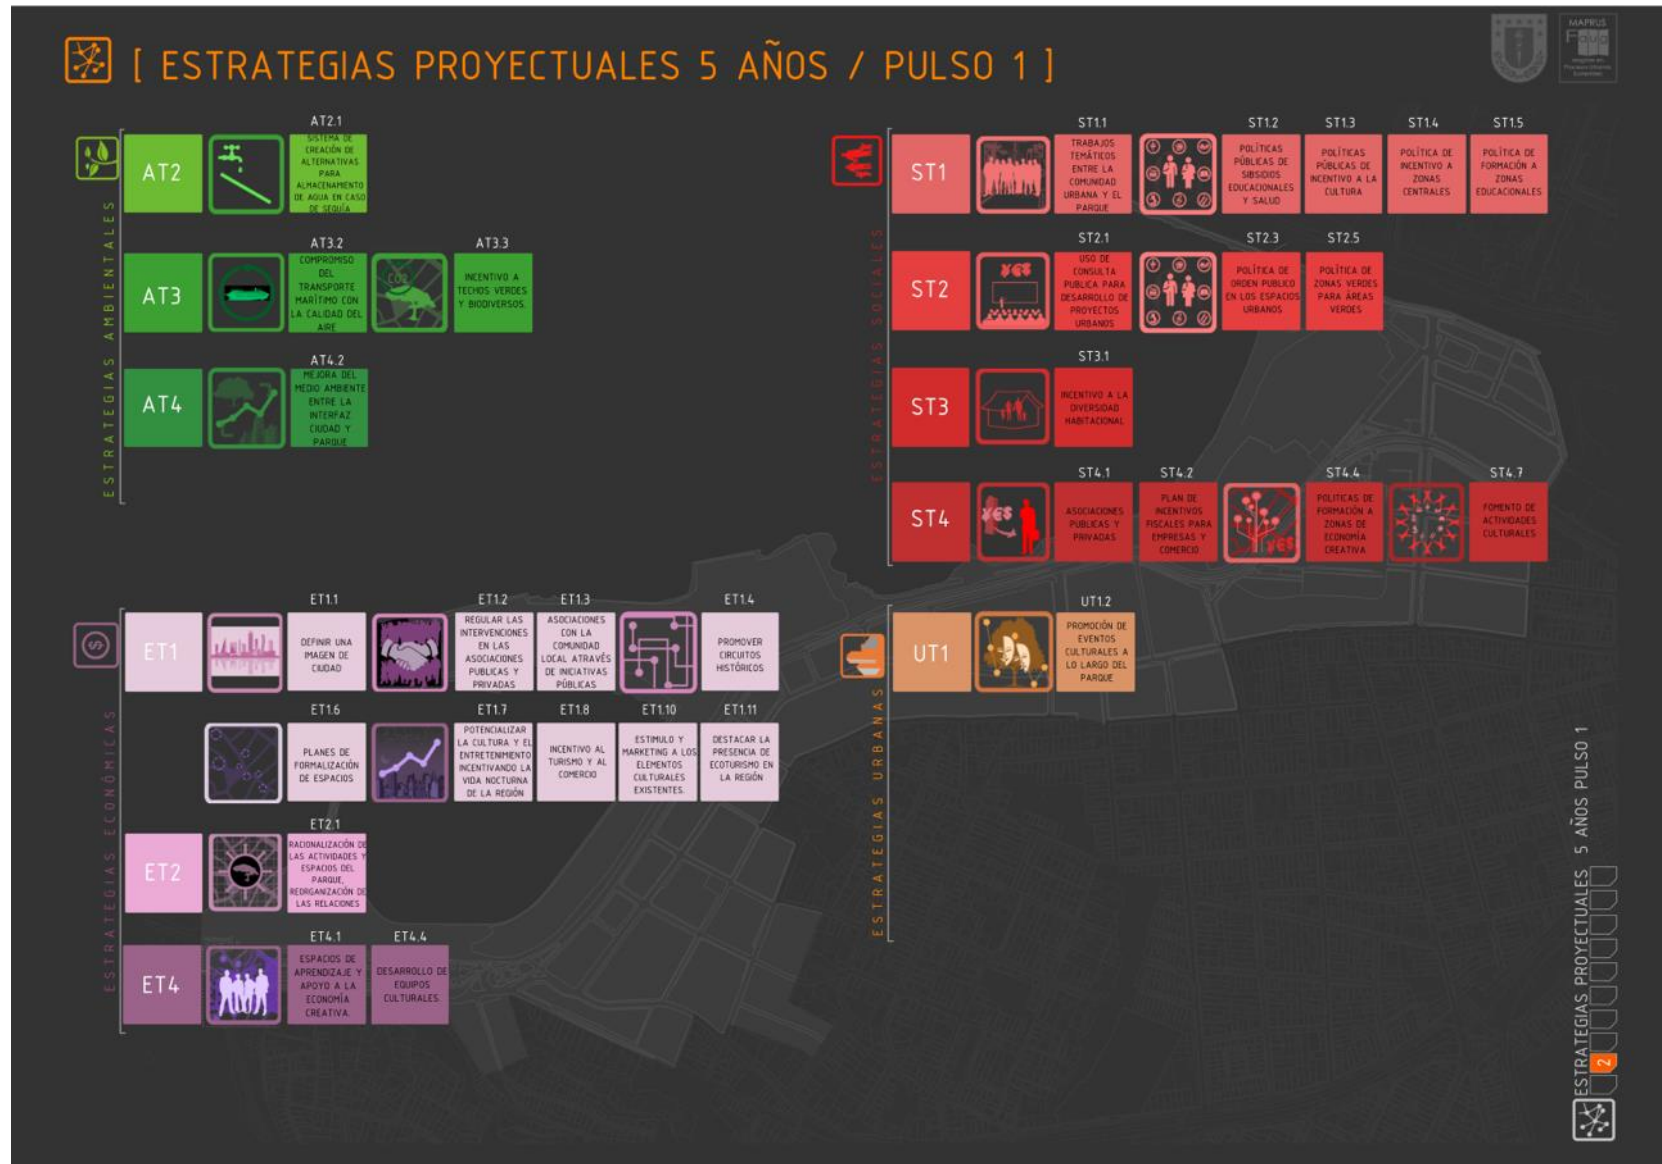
[ ESTRATEGIAS PROYECTUALES 5 AÑOS / PULSO 1 ]

MAPRUS

ESTRATEGIAS AMBIENTALES

AT2.1
AT2
SISTEMA DE CREACIÓN DE ALTERNATIVAS PARA ALMACENAMIENTO DE AGUA EN CASO DE SEQUÍA

AT3.2
AT3.3
AT3
COMPROMISO DEL TRANSPORTE MARÍTIMO CON LA CALIDAD DEL AIRE
CO2
INCENTIVO A TECHOS VERDES Y BIODIVERSOS

AT4.2
AT4
MEJORA DEL MEDIO AMBIENTE ENTRE LA INTERFAZ CIUDAD Y PARQUE

ESTRATEGIAS SOCIALES

ST1.1
ST1.2
ST1.3
ST1.4
ST1.5
ST1
TRABAJOS TEMÁTICOS ENTRE LA COMUNIDAD URBANA Y EL PARQUE
POLÍTICAS PÚBLICAS DE SIBSIDIOS EDUCACIONALES Y SALUD
POLÍTICAS PÚBLICAS DE INCENTIVO A LA CULTURA
POLÍTICA DE INCENTIVO A ZONAS CENTRALES
POLÍTICA DE FORMACIÓN A ZONAS EDUCACIONALES

ST2.1
ST2.3
ST2.5
ST2
USO DE CONSULTA PUBLICA PARA DESARROLLO DE PROYECTOS URBANOS
POLÍTICA DE ORDEN PUBLICO EN LOS ESPACIOS URBANOS
POLÍTICA DE ZONAS VERDES PARA ÁREAS VERDES

ST3.1
ST3
INCENTIVO A LA DIVERSIDAD HABITACIONAL

ST4.1
ST4.2
ST4.4
ST4.7
ST4
ASOCIACIONES PUBLICAS Y PRIVADAS
PLAN DE INCENTIVOS FISCALES PARA EMPRESAS Y COMERCIO
POLITICAS DE FORMACIÓN A ZONAS DE ECONOMÍA CREATIVA
FOMENTO DE ACTIVIDADES CULTURALES

ESTRATEGIAS ECONÓMICAS

ET1.1
ET1.2
ET1.3
ET1.4
ET1
DEFINIR UNA IMAGEN DE CIUDAD
REGULAR LAS INTERVENCIONES EN LAS ASOCIACIONES PUBLICAS Y PRIVADAS
ASOCIACIONES CON LA COMUNIDAD LOCAL ATRAVÉS DE INICIATIVAS PÚBLICAS
PROMOVER CIRCUITOS HISTÓRICOS

ET1.6
ET1.7
ET1.8
ET1.10
ET1.11
PLANES DE FORMALIZACIÓN DE ESPACIOS
POTENCIALIZAR LA CULTURA Y EL ENTRETENIMIENTO INCENTIVANDO LA VIDA NOCTURNA DE LA REGIÓN
INCENTIVO AL TURISMO Y AL COMERCIO
ESTIMULO Y MARKETING A LOS ELEMENTOS CULTURALES EXISTENTES.
DESTACAR LA PRESENCIA DE ECOTURISMO EN LA REGIÓN

ET2.1
ET2
RACIONALIZACIÓN DE LAS ACTIVIDADES Y ESPACIOS DEL PARQUE, REORGANIZACIÓN DE LAS RELACIONES

ET4.1
ET4.4
ET4
ESPACIOS DE APRENDIZAJE Y APOYO A LA ECONOMÍA CREATIVA
DESARROLLO DE EQUIPOS CULTURALES

ESTRATEGIAS URBANAS

UT1.2
UT1
PROMOCIÓN DE EVENTOS CULTURALES A LO LARGO DEL PARQUE

ESTRATEGIAS PROYECTUALES 5 AÑOS PULSO 1
2